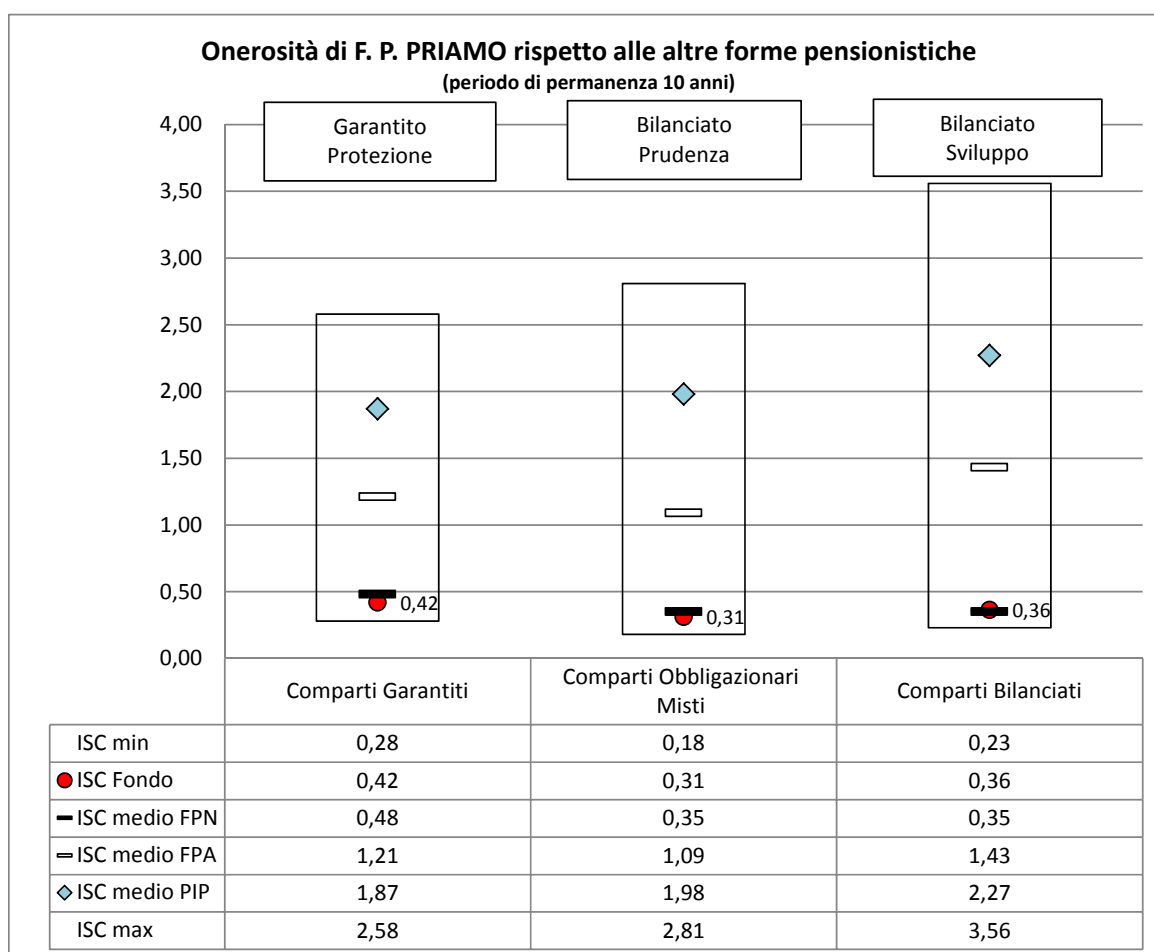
Onerosità di F. P. PRIAMO rispetto alle altre forme pensionistiche
(periodo di permanenza 10 anni)

Garantito Protezione

Bilanciato Prudenza

Bilanciato Sviluppo

4,00
3,50
3,00
2,50
2,00
1,50
1,00
0,50
0,00

0,42
0,31
0,36

| | Comparti Garantiti | Comparti Obbligazionari Misti | Comparti Bilanciati |
|---|---|---|---|
| ISC min | 0,28 | 0,18 | 0,23 |
| ISC Fondo | 0,42 | 0,31 | 0,36 |
| ISC medio FPN | 0,48 | 0,35 | 0,35 |
| ISC medio FPA | 1,21 | 1,09 | 1,43 |
| ISC medio PIP | 1,87 | 1,98 | 2,27 |
| ISC max | 2,58 | 2,81 | 3,56 |